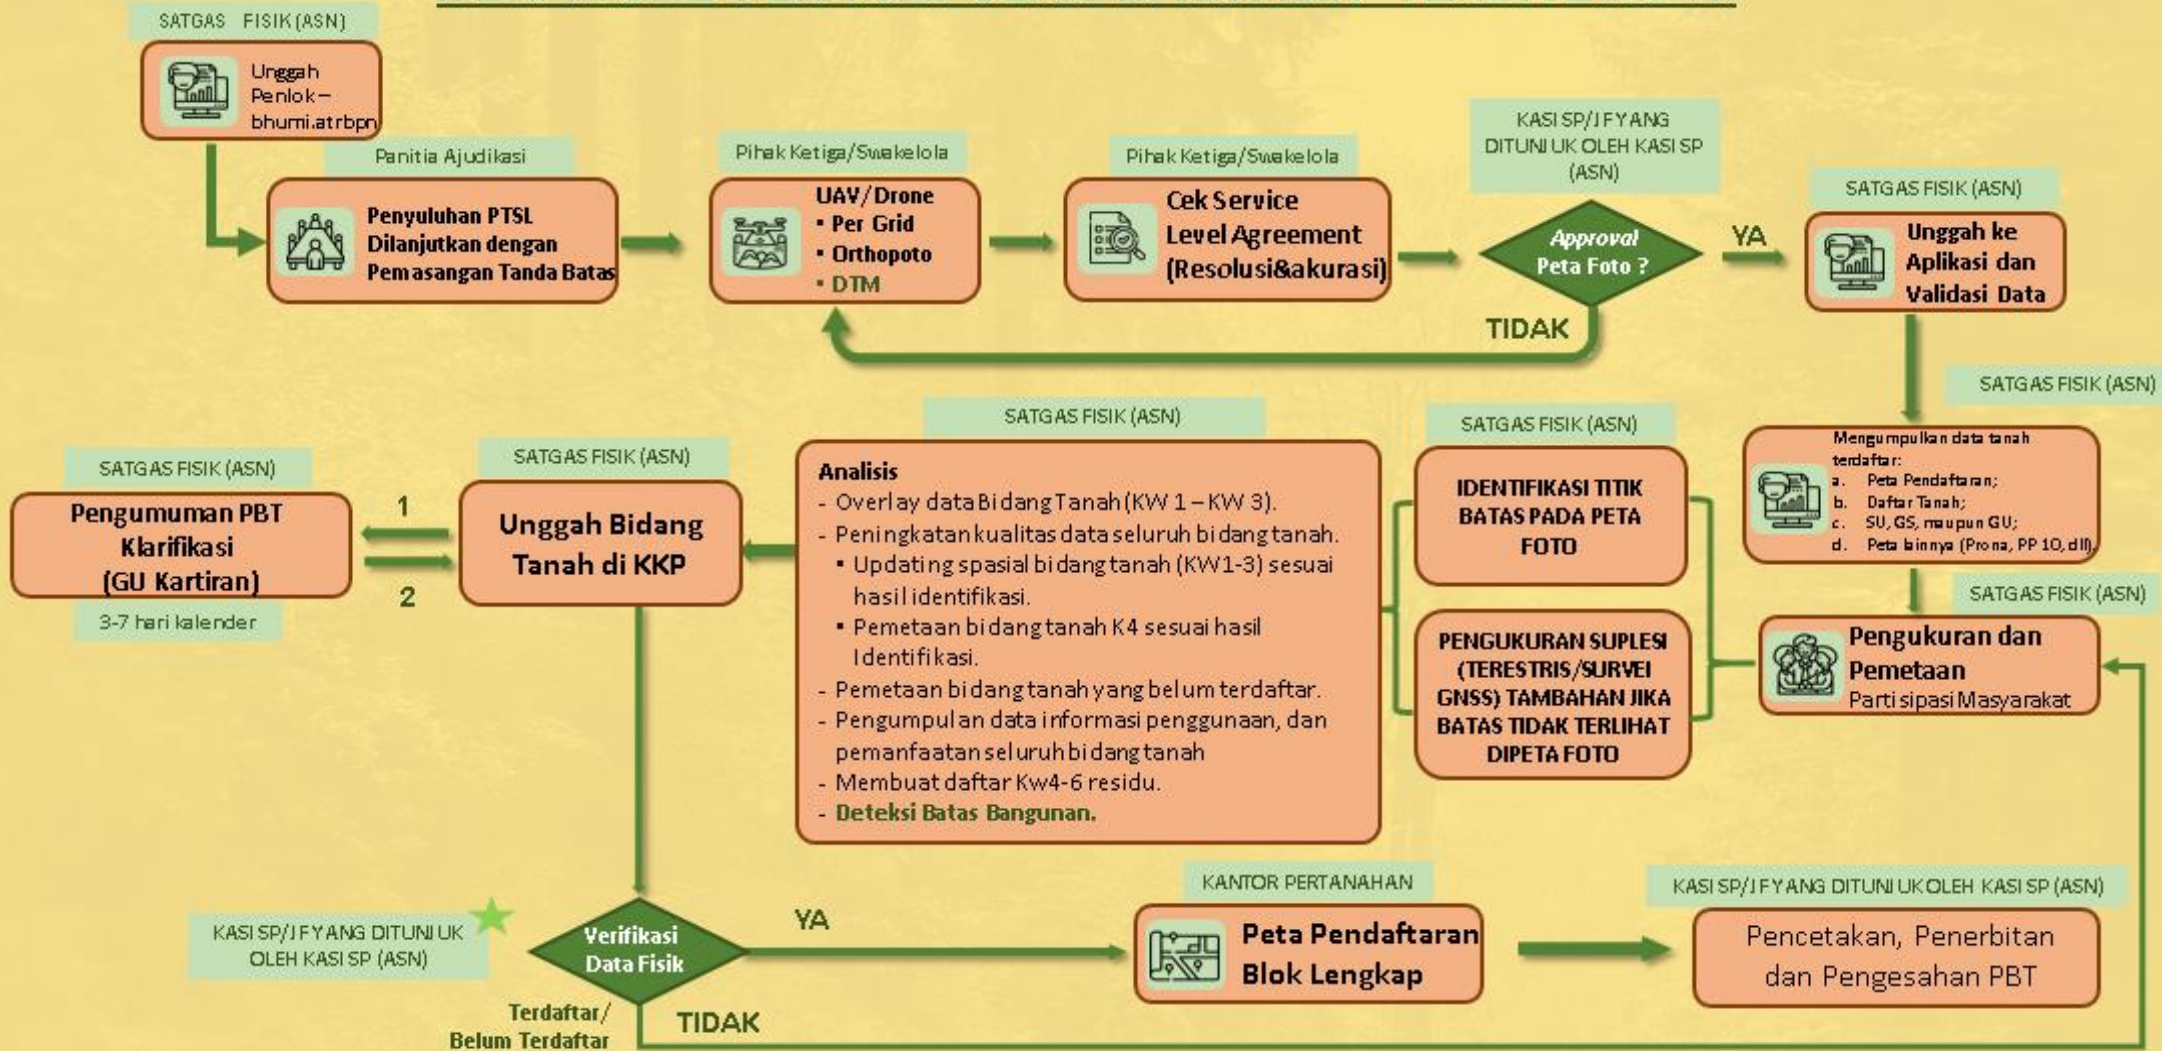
SATGAS FISIK (ASN)

Unggah Penlok – bhumi.atrbpn

Panitia Ajudikasi

Penyuluhan PTSL Dilanjutkan dengan Pemasangan Tanda Batas

Pihak Ketiga/Swakelola

UAV/Drone
▪ Per Grid
▪ Orthopoto
▪ DTM

Pihak Ketiga/Swakelola

Cek Service Level Agreement (Resolusi&akurasi)

KASI SP/JF YANG DITUNJUK OLEH KASI SP (ASN)

Approval Peta Foto ?

YA

TIDAK

SATGAS FISIK (ASN)

Unggah ke Aplikasi dan Validasi Data

SATGAS FISIK (ASN)

Mengumpulkan data tanah terdaftar:
a. Peta Pendaftaran;
b. Daftar Tanah;
c. SU, GS, maupun GU;
d. Peta lainnya (Prona, PP 10, dll).

SATGAS FISIK (ASN)

Pengukuran dan Pemetaan
Partisipasi Masyarakat

SATGAS FISIK (ASN)

IDENTIFIKASI TITIK BATAS PADA PETA FOTO

PENGUKURAN SUPLESI (TERESTRIS/SURVEI GNSS) TAMBAHAN JIKA BATAS TIDAK TERLIHAT DIPETA FOTO

SATGAS FISIK (ASN)

Analisis
- Overlay data Bidang Tanah (KW 1 – KW 3).
- Peningkatan kualitas data seluruh bidang tanah.
▪ Updating spasial bidang tanah (KW1-3) sesuai hasil identifikasi.
▪ Pemetaan bidang tanah K4 sesuai hasil Identifikasi.
- Pemetaan bidang tanah yang belum terdaftar.
- Pengumpulan data informasi penggunaan, dan pemanfaatan seluruh bidang tanah
- Membuat daftar Kw4-6 residu.
- Deteksi Batas Bangunan.

SATGAS FISIK (ASN)

Unggah Bidang Tanah di KKP

1

2

SATGAS FISIK (ASN)

Pengumuman PBT Klarifikasi (GU Kartiran)

3-7 hari kalender

KASI SP/JF YANG DITUNJUK OLEH KASI SP (ASN)

Verifikasi Data Fisik

Terdaftar/ Belum Terdaftar

YA

TIDAK

KANTOR PERTANAHAN

Peta Pendaftaran Blok Lengkap

KASI SP/JF YANG DITUNJUK OLEH KASI SP (ASN)

Pencetakan, Penerbitan dan Pengesahan PBT